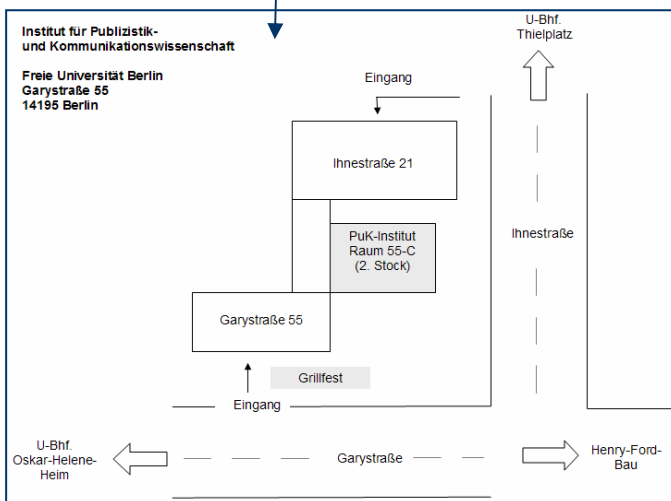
Institut für Publizistik- und Kommunikationswissenschaft

Freie Universität Berlin
Garystraße 55
14195 Berlin

U-Bhf. Thielplatz

Eingang

Ihnestraße 21

PuK-Institut
Raum 55-C
(2. Stock)

Ihnestraße

Garystraße 55

Grillfest

Eingang

U-Bhf. Oskar-Helene-Heim

Garystraße

Henry-Ford-Bau